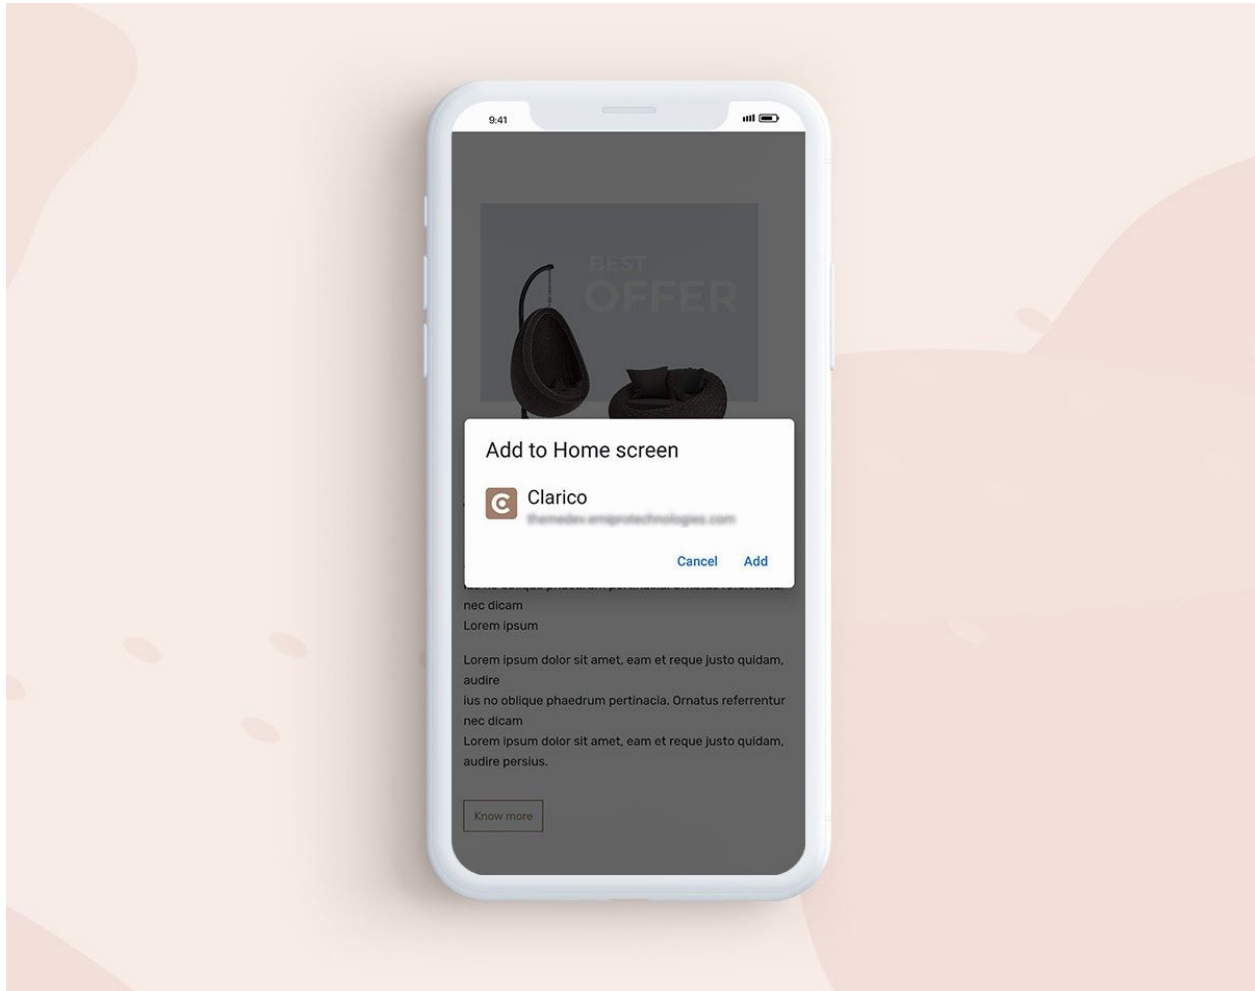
9:41

BEST
OFFER

Add to Home screen

C Clarico
themedev.emiprotechnologies.com

Cancel Add

ius no oblique phaedrum pertinacia. Ornatus referrentur nec dicam
Lorem ipsum

Lorem ipsum dolor sit amet, eam et reque justo quidam, audire
ius no oblique phaedrum pertinacia. Ornatus referrentur nec dicam
Lorem ipsum dolor sit amet, eam et reque justo quidam, audire persius.

Know more